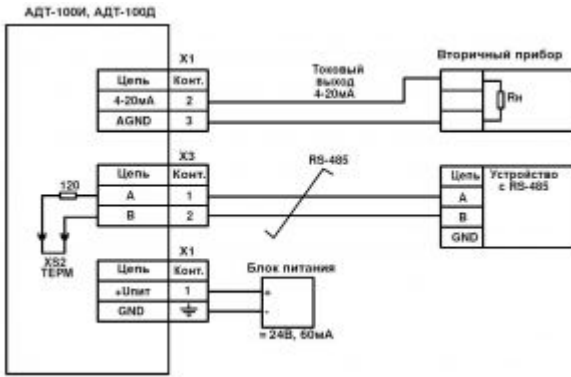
АДТ-100И, АДТ-100Д

X1

| Цепь | Конт. |
|---|---|
| 4-20мА | 2 |
| AGND | 3 |

Токовый выход 4-20мА

Вторичный прибор

Rн

X3

| Цепь | Конт. |
|---|---|
| A | 1 |
| B | 2 |

RS-485

120

XS2 ТЕРМ

| Цепь | Устройство с RS-485 |
|---|---|
| A | |
| B | |
| GND | |

X1

| Цепь | Конт. |
|---|---|
| +Uпит | 1 |
| GND | $\perp$ |

Блок питания

+

-

= 24В, 60мА